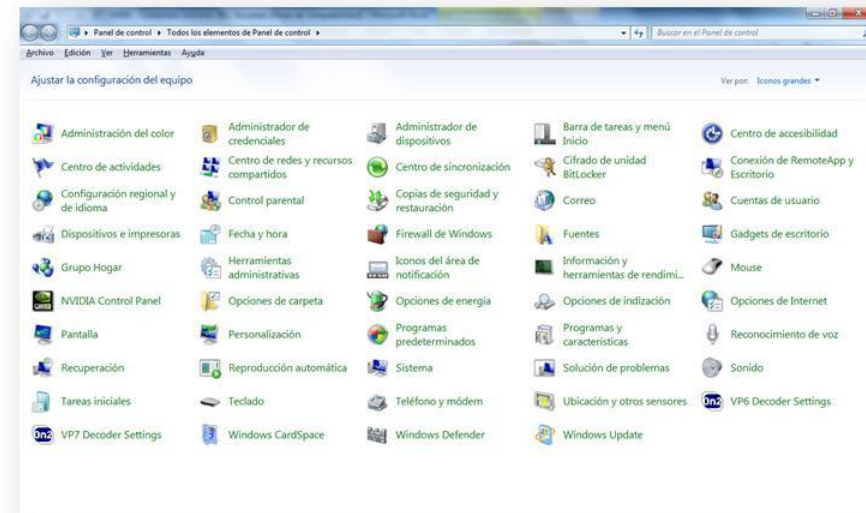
▸ Panel de control ▸ Todos los elementos de Panel de control ▸

Buscar en el Panel de control

Archivo Edición Ver Herramientas Ayuda

Ajustar la configuración del equipo

Ver por: Iconos grandes ▾

Administración del color

Administrador de credenciales

Administrador de dispositivos

Barra de tareas y menú Inicio

Centro de accesibilidad

Centro de actividades

Centro de redes y recursos compartidos

Centro de sincronización

Cifrado de unidad BitLocker

Conexión de RemoteApp y Escritorio

Configuración regional y de idioma

Control parental

Copias de seguridad y restauración

Correo

Cuentas de usuario

Dispositivos e impresoras

Fecha y hora

Firewall de Windows

Fuentes

Gadgets de escritorio

Grupo Hogar

Herramientas administrativas

Iconos del área de notificación

Información y herramientas de rendimi...

Mouse

NVIDIA Control Panel

Opciones de carpeta

Opciones de energía

Opciones de indización

Opciones de Internet

Pantalla

Personalización

Programas predeterminados

Programas y características

Reconocimiento de voz

Recuperación

Reproducción automática

Sistema

Solución de problemas

Sonido

Tareas iniciales

Teclado

Teléfono y módem

Ubicación y otros sensores

VP6 Decoder Settings

VP7 Decoder Settings

Windows CardSpace

Windows Defender

Windows Update